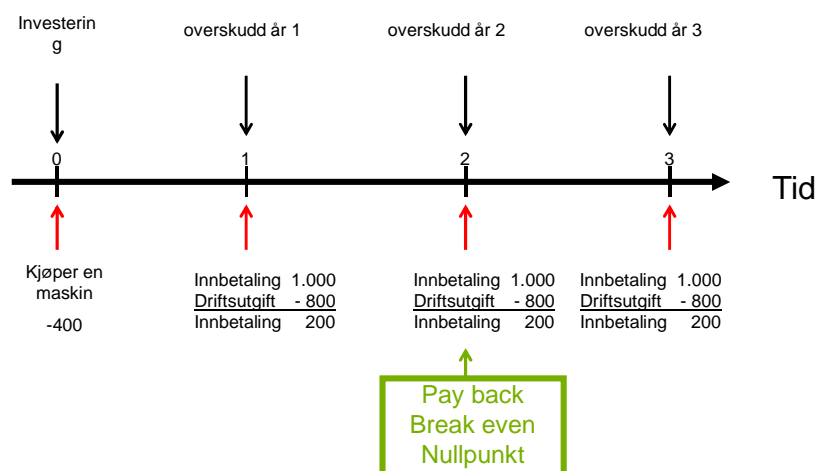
Investerin g

overskudd år 1

overskudd år 2

overskudd år 3

0

1

2

3

Tid

Kjøper en maskin

-400

Innbetaling 1.000
Driftsutgift - 800
Innbetaling 200

Innbetaling 1.000
Driftsutgift - 800
Innbetaling 200

Innbetaling 1.000
Driftsutgift - 800
Innbetaling 200

Pay back
Break even
Nullpunkt